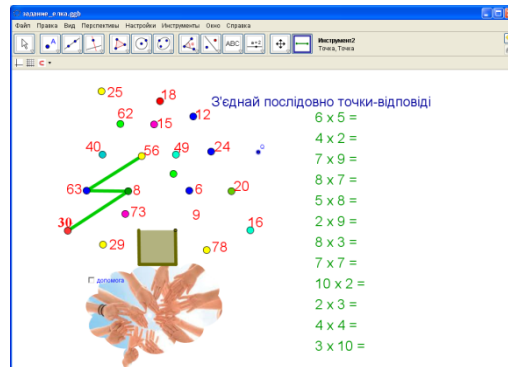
завдання_ялка.ggb

Файл Правка Вид Перспективы Настройки Инструменты Окно Справка

ABC

Инструмент2
Точка, Точка

C

З'єднай послідовно точки-відповіді

25
18
62
15
12
40
56
49
24
63
8
6
20
30
73
9
16
29
78

допомога

6 x 5 =
4 x 2 =
7 x 9 =
8 x 7 =
5 x 8 =
2 x 9 =
8 x 3 =
7 x 7 =
10 x 2 =
2 x 3 =
4 x 4 =
3 x 10 =